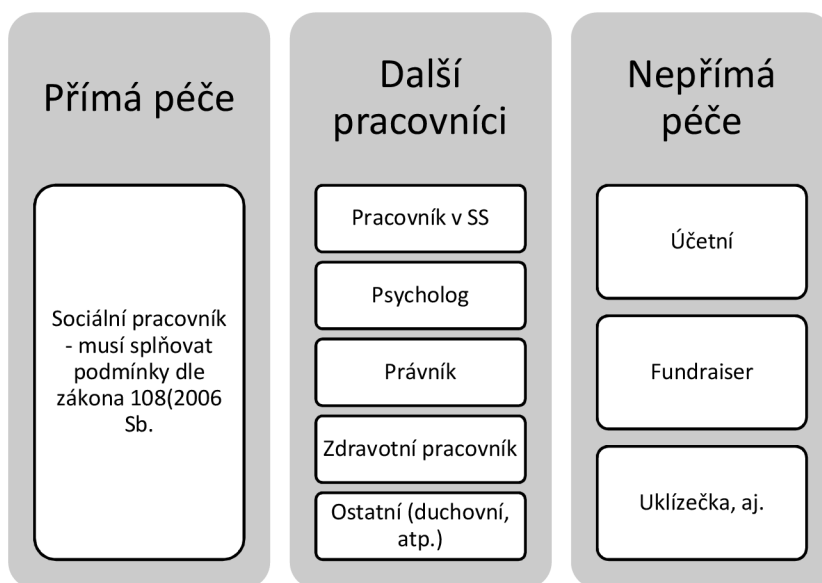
Přímá péče

Sociální pracovník - musí splňovat podmínky dle zákona 108(2006 Sb.

Další pracovníci

Pracovník v SS

Psycholog

Právník

Zdravotní pracovník

Ostatní (duchovní, atp.)

Nepřímá péče

Účetní

Fundraiser

Uklízečka, aj.